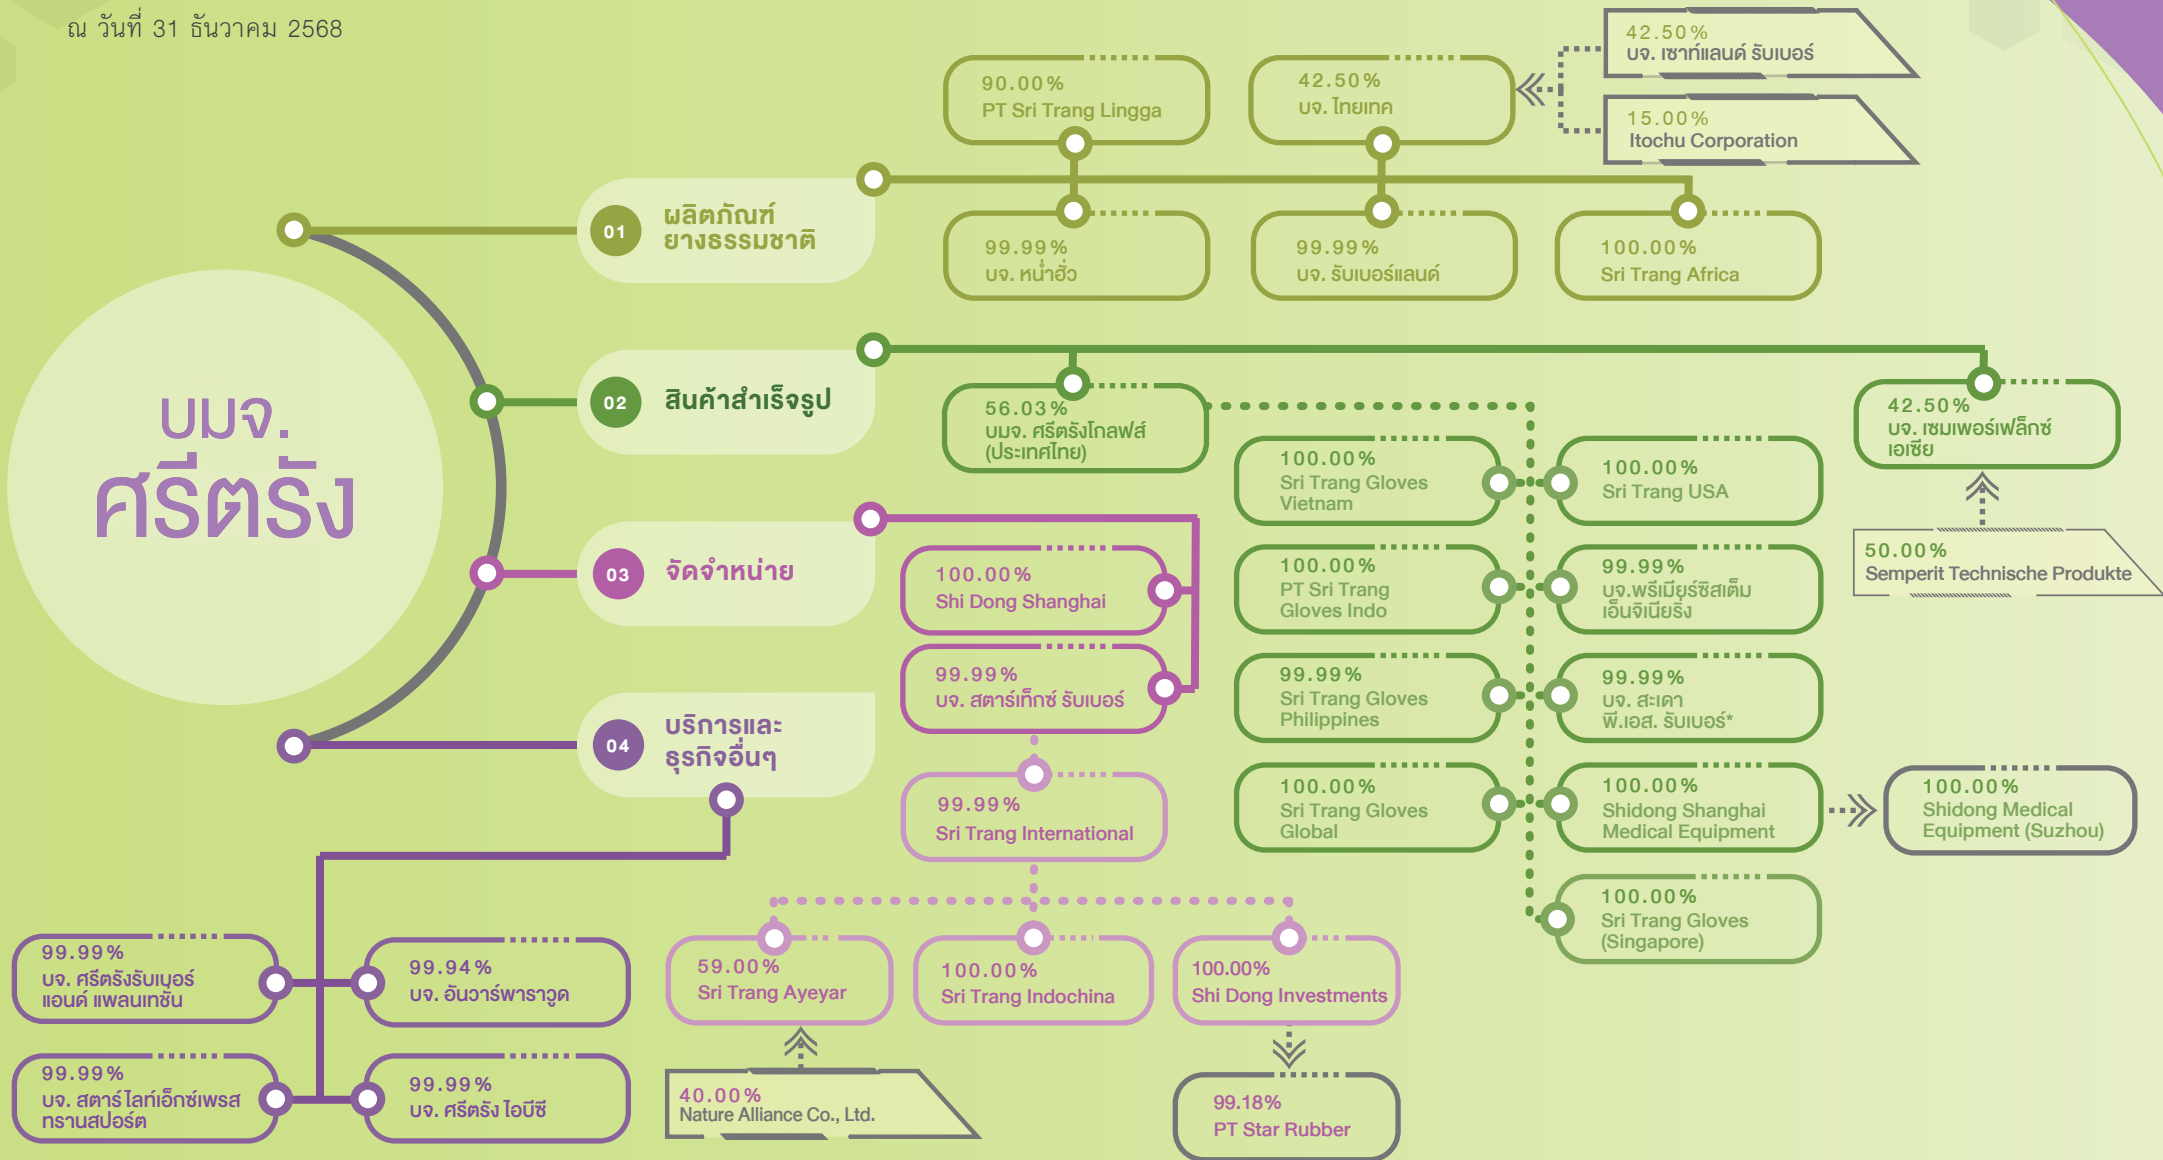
ณ วันที่ 31 ธันวาคม 2568

บมจ.
ศรีตรัง

01 ผลิตภัณฑ์ยางธรรมชาติ

90.00%
PT Sri Trang Lingga

42.50%
บจ. ไทยเทค

42.50%
บจ. เซาท์แลนด์ รับเบอร์

15.00%
Itochu Corporation

99.99%
บจ. หน่ำฮั่ว

99.99%
บจ. รับเบอร์แลนด์

100.00%
Sri Trang Africa

02 สินค้าสำเร็จรูป

56.03%
บมจ. ศรีตรังโกลฟส์ (ประเทศไทย)

100.00%
Sri Trang Gloves Vietnam

100.00%
Sri Trang USA

100.00%
PT Sri Trang Gloves Indo

99.99%
บจ.พรีเมียร์ซิสเต็ม เอ็นจิเนียริ่ง

99.99%
Sri Trang Gloves Philippines

99.99%
บจ. สะเดา พี.เอส. รับเบอร์*

100.00%
Sri Trang Gloves Global

100.00%
Shidong Shanghai Medical Equipment

100.00%
Shidong Medical Equipment (Suzhou)

100.00%
Sri Trang Gloves (Singapore)

42.50%
บจ. เซมเพอร์เฟล็กซ์ เอเชีย

50.00%
Semperit Technische Produkte

03 จัดจำหน่าย

100.00%
Shi Dong Shanghai

99.99%
บจ. สตาร์เท็กซ์ รับเบอร์

99.99%
Sri Trang International

59.00%
Sri Trang Ayeyar

40.00%
Nature Alliance Co., Ltd.

100.00%
Sri Trang Indochina

100.00%
Shi Dong Investments

99.18%
PT Star Rubber

04 บริการและธุรกิจอื่นๆ

99.99%
บจ. ศรีตรังรับเบอร์ แอนด์ แพลนเทชั่น

99.94%
บจ. อันวาร์พาราวูด

99.99%
บจ. สตาร์ไลท์เอ็กซ์เพรส ทรานสปอร์ต

99.99%
บจ. ศรีตรัง ไอบีซี